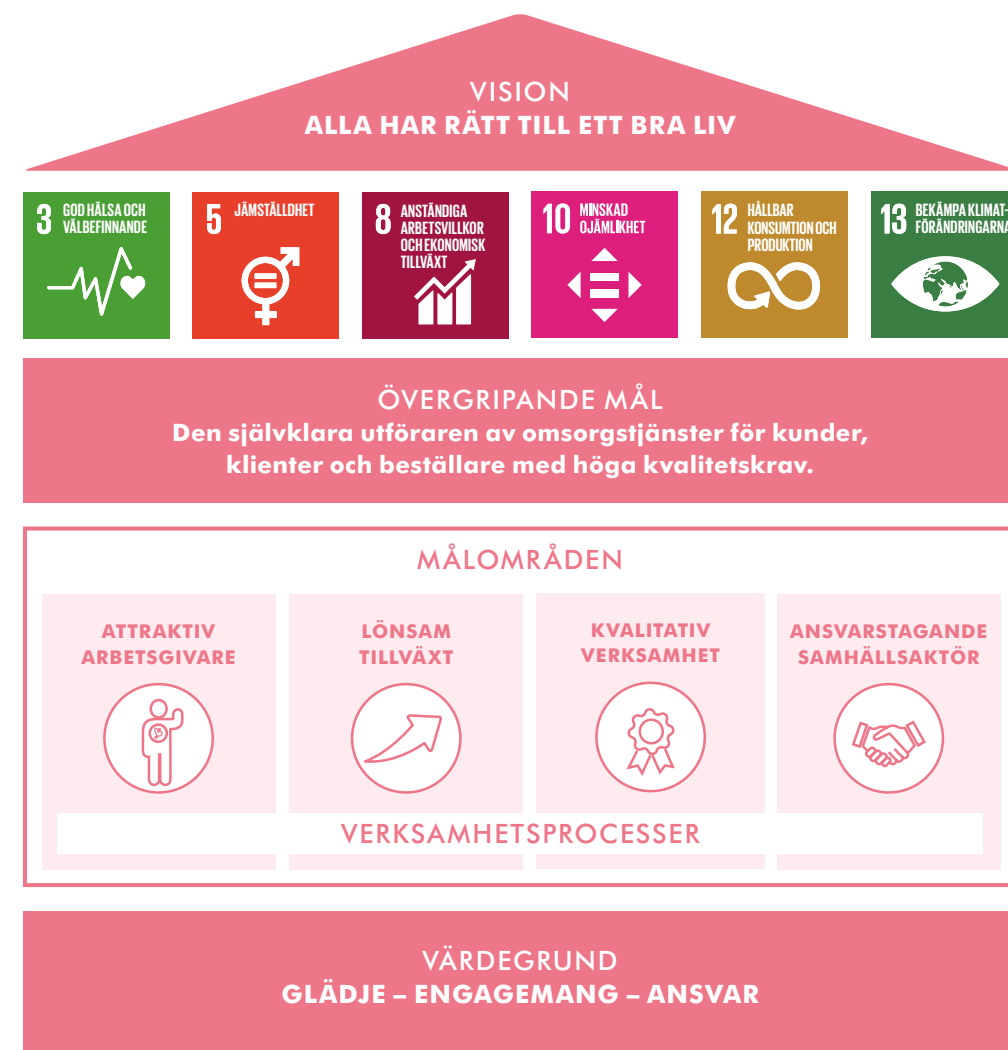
VISION
ALLA HAR RÄTT TILL ETT BRA LIV

3 GOD HÄLSA OCH VÄLBEFINNANDE

5 JÄMSTÄLLDHET

8 ANSTÄNDIGA ARBETSVILLKOR OCH EKONOMISK TILLVÄXT

10 MINSKAD OJÄMLIKHET

12 HÅLLBAR KONSUMTION OCH PRODUKTION

13 BEKÄMPA KLIMATFÖRÄNDRINGARNA

ÖVERGRIPANDE MÅL
Den självklara utföraren av omsorgstjänster för kunder, klienter och beställare med höga kvalitetskrav.

MÅLOMRÅDEN

ATTRAKTIV ARBETSGIVARE

LÖNSAM TILLVÄXT

KVALITATIV VERKSAMHET

ANSVARSTAGANDE SAMHÄLLSAKTÖR

VERKSAMHETSPROCESSER

VÄRDEGRUND
GLÄDJE – ENGAGEMANG – ANSVAR